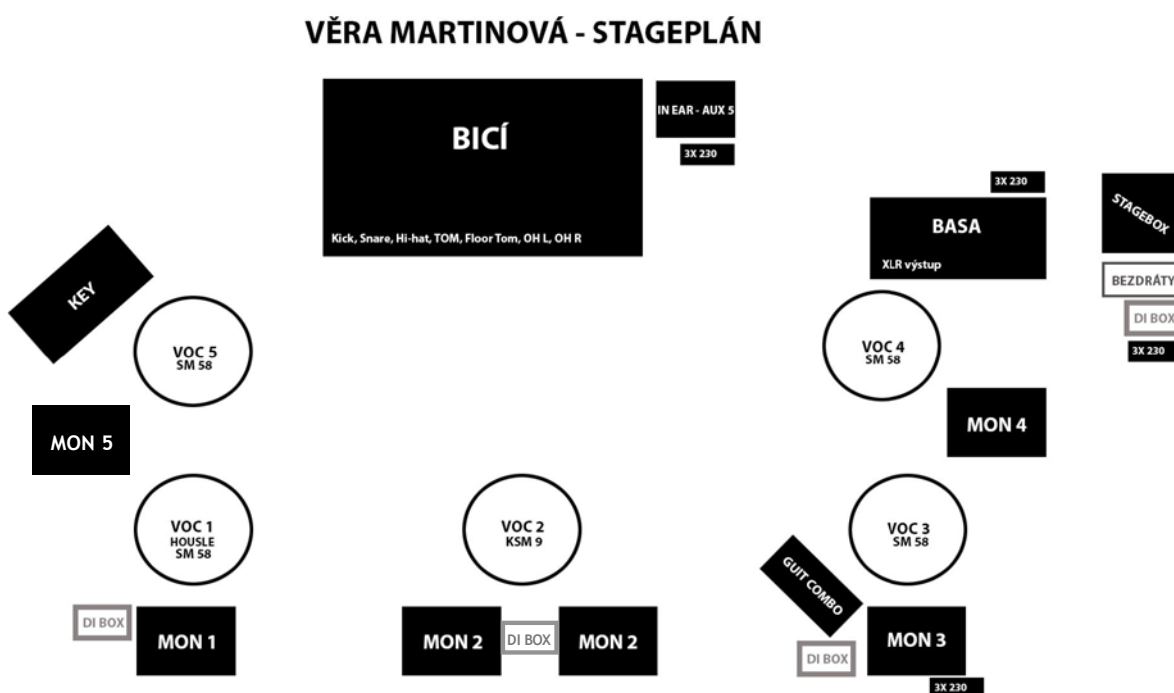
VĚRA MARTINOVÁ - STAGEPLÁN

BICÍ

Kick, Snare, Hi-hat, TOM, Floor Tom, OH L, OH R

IN EAR - AUX 5

3X 230

3X 230

BASA

XLR výstup

STAGEBOX

BEZDRÁTY

DI BOX

3X 230

KEY

VOC 5
SM 58

VOC 4
SM 58

MON 4

MON 5

VOC 1
HOUSLE
SM 58

VOC 2
KSM 9

VOC 3
SM 58

GUIT COMBO

DI BOX

MON 1

MON 2

DI BOX

MON 2

MON 3

DI BOX

3X 230